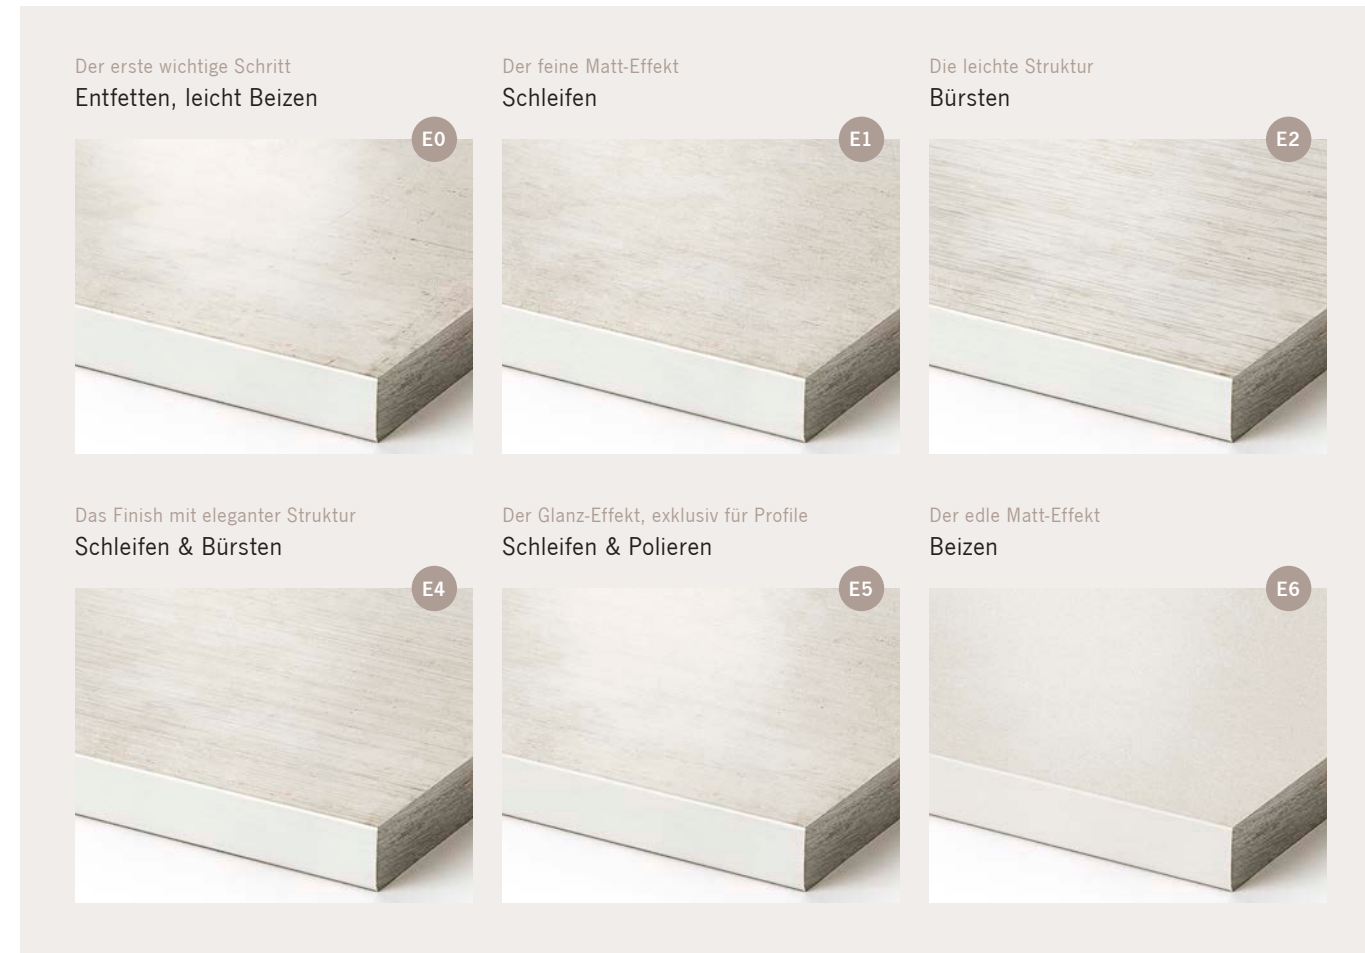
Der erste wichtige Schritt
Entfetten, leicht Beizen
E0

Der feine Matt-Effekt
Schleifen
E1

Die leichte Struktur
Bürsten
E2

Das Finish mit eleganter Struktur
Schleifen & Bürsten
E4

Der Glanz-Effekt, exklusiv für Profile
Schleifen & Polieren
E5

Der edle Matt-Effekt
Beizen
E6